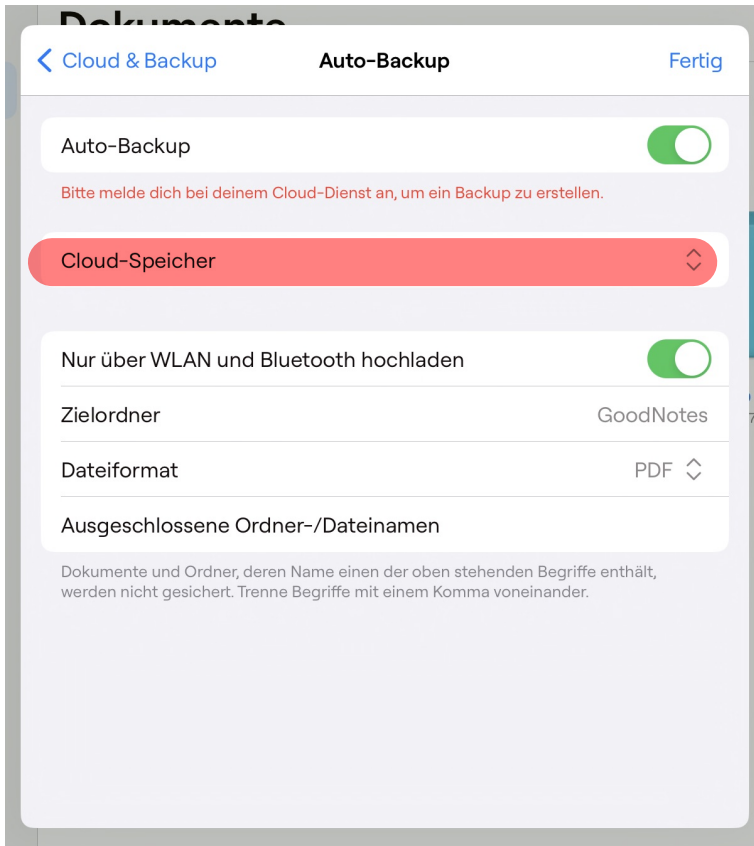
Dokumente

Cloud & Backup

Auto-Backup

Fertig

Auto-Backup

Bitte melde dich bei deinem Cloud-Dienst an, um ein Backup zu erstellen.

Cloud-Speicher

Nur über WLAN und Bluetooth hochladen

Zielordner GoodNotes

Dateiformat PDF

Ausgeschlossene Ordner-/Dateinamen

Dokumente und Ordner, deren Name einen der oben stehenden Begriffe enthält, werden nicht gesichert. Trenne Begriffe mit einem Komma voneinander.